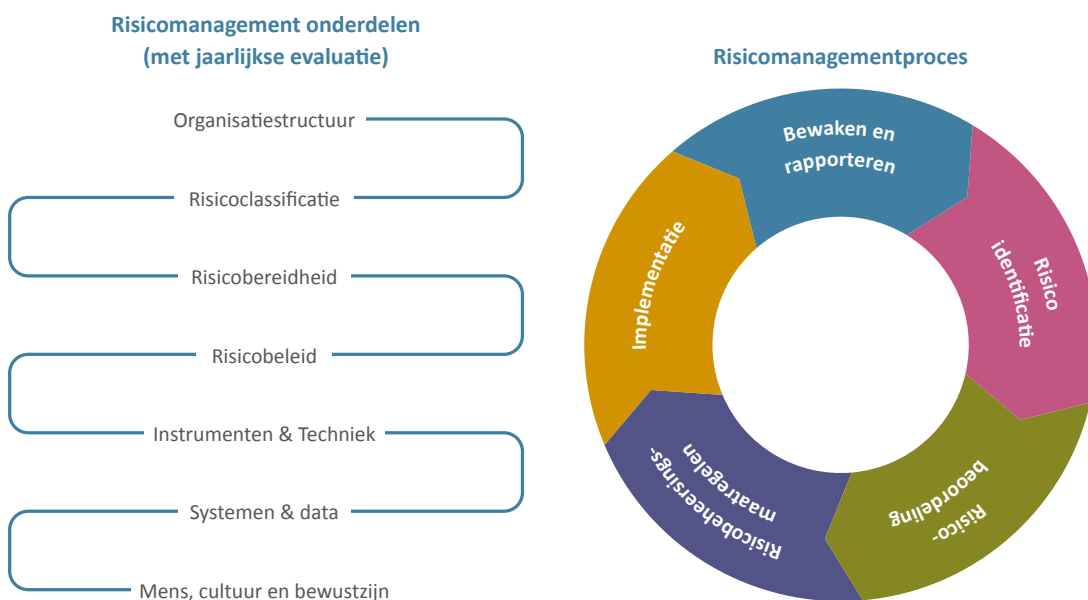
Risicomanagement onderdelen
(met jaarlijkse evaluatie)

Organisatiestructuur

Risicoclassificatie

Risicobereidheid

Risicobeleid

Instrumenten & Techniek

Systemen & data

Mens, cultuur en bewustzijn

Risicomanagementproces

Bewaken en rapporteren

Risico identificatie

Risico-beoordeling

Risicobeheersings-maatregelen

Implementatie